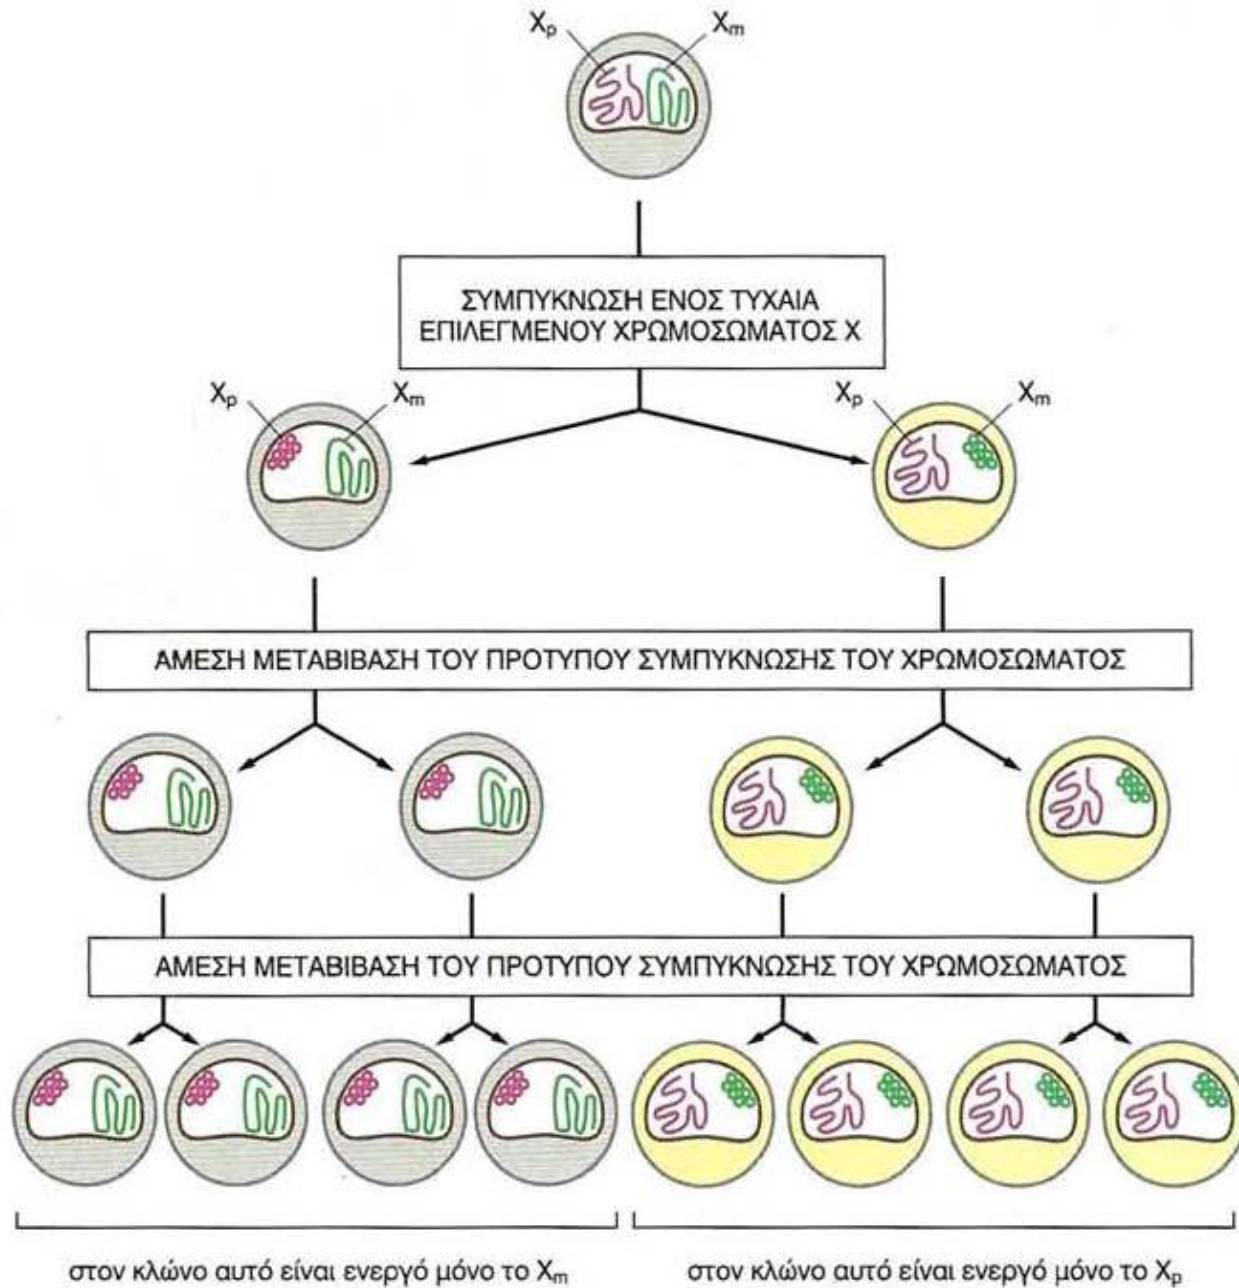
$X_p$ $X_m$

ΣΥΜΠΥΚΝΩΣΗ ΕΝΟΣ ΤΥΧΑΙΑ ΕΠΙΛΕΓΜΕΝΟΥ ΧΡΩΜΟΣΩΜΑΤΟΣ Χ

$X_p$ $X_m$

$X_p$ $X_m$

ΑΜΕΣΗ ΜΕΤΑΒΙΒΑΣΗ ΤΟΥ ΠΡΟΤΥΠΟΥ ΣΥΜΠΥΚΝΩΣΗΣ ΤΟΥ ΧΡΩΜΟΣΩΜΑΤΟΣ

ΑΜΕΣΗ ΜΕΤΑΒΙΒΑΣΗ ΤΟΥ ΠΡΟΤΥΠΟΥ ΣΥΜΠΥΚΝΩΣΗΣ ΤΟΥ ΧΡΩΜΟΣΩΜΑΤΟΣ

στον κλώνο αυτό είναι ενεργό μόνο το $X_m$

στον κλώνο αυτό είναι ενεργό μόνο το $X_p$